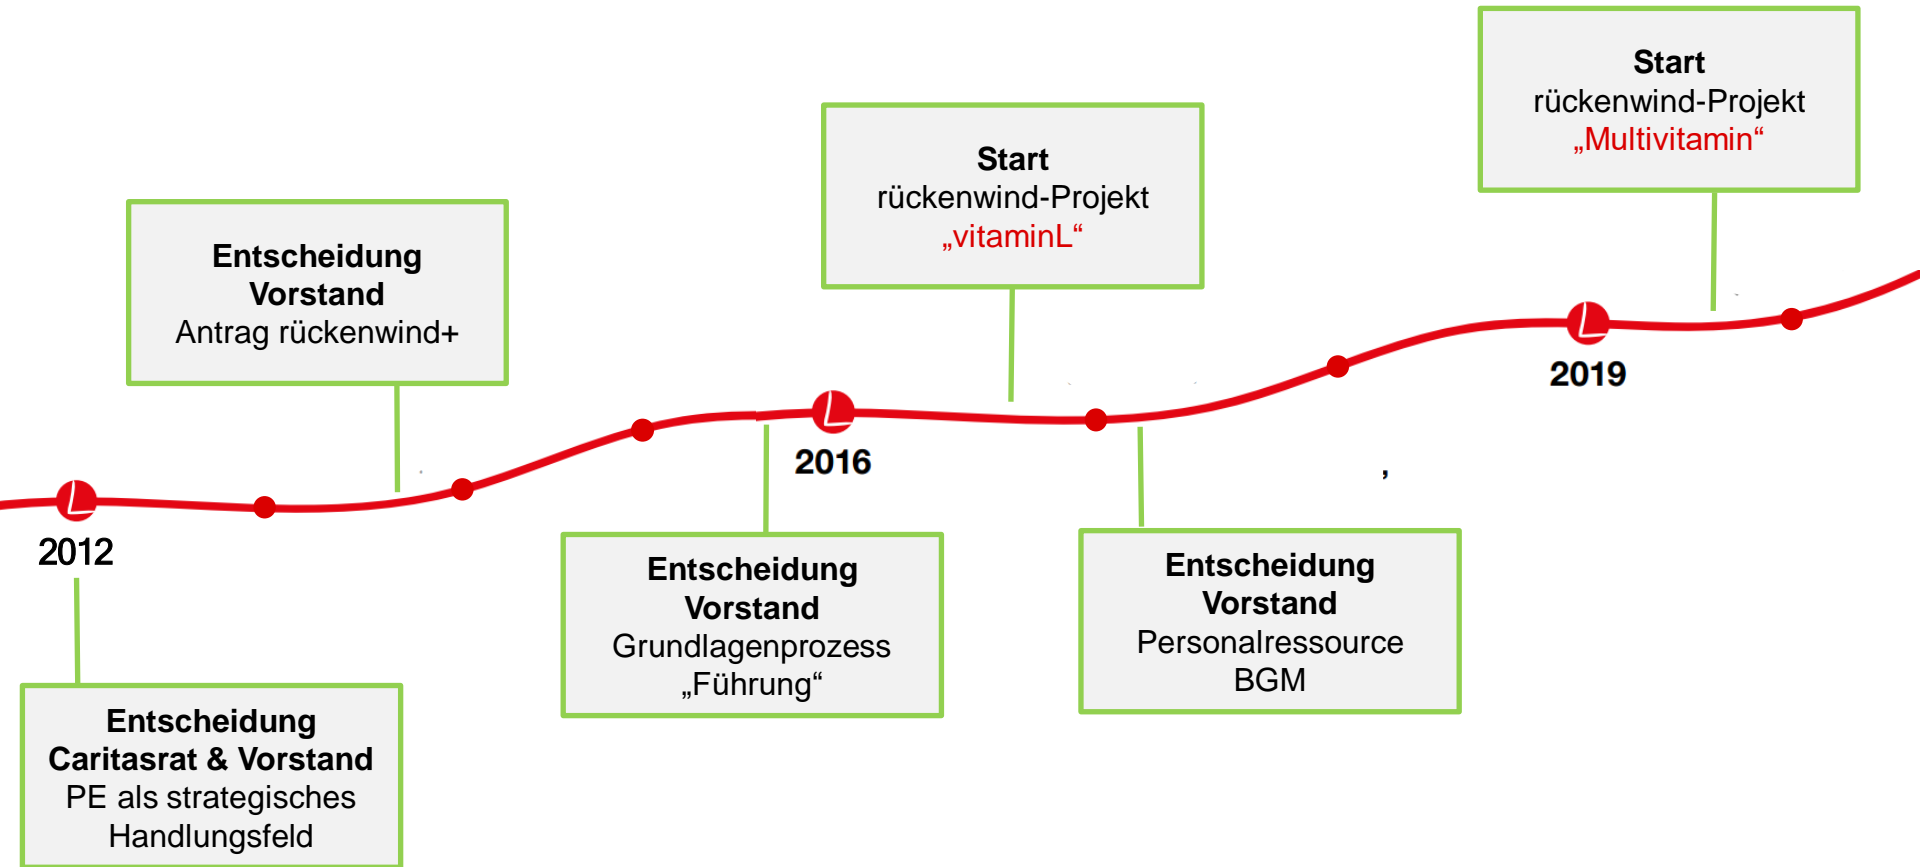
Start
rückenwind-Projekt
„Multivitamin“

Start
rückenwind-Projekt
„vitaminL“

Entscheidung
Vorstand
Antrag rückenwind+

2019

2016

2012

Entscheidung
Vorstand
Grundlagenprozess
„Führung“

Entscheidung
Vorstand
Personalressource
BGM

Entscheidung
Caritasrat & Vorstand
PE als strategisches
Handlungsfeld